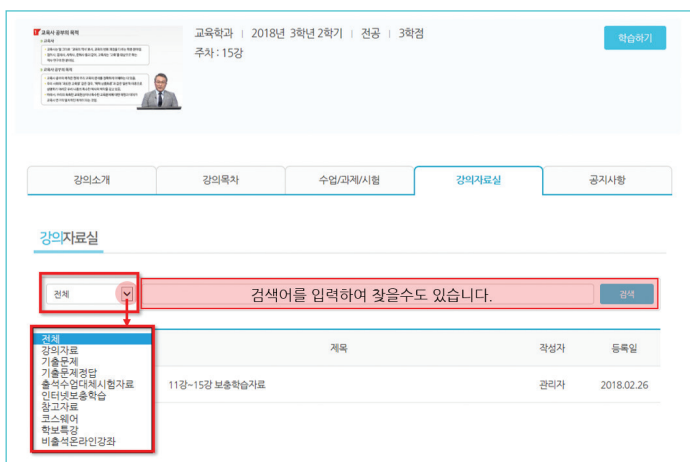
교육사 공부의 목적

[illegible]

교육학과 | 2018년 3학년 2학기 | 전공 | 3학점
주차 : 15강

학습하기

강의소개
강의목차
수업/과제/시험
강의자료실
공지사항

강의자료실

전체

검색어를 입력하여 찾을수도 있습니다.

검색

전체
강의자료
기출문제
기출문제정답
출석수업대체시험자료
인터넷보충학습
참고자료
코스웨어
학보특강
비출석온라인강좌

| 제목 | 작성자 | 등록일 |
|---|---|---|
| 11강~15강 보충학습자료 | 관리자 | 2018.02.26 |